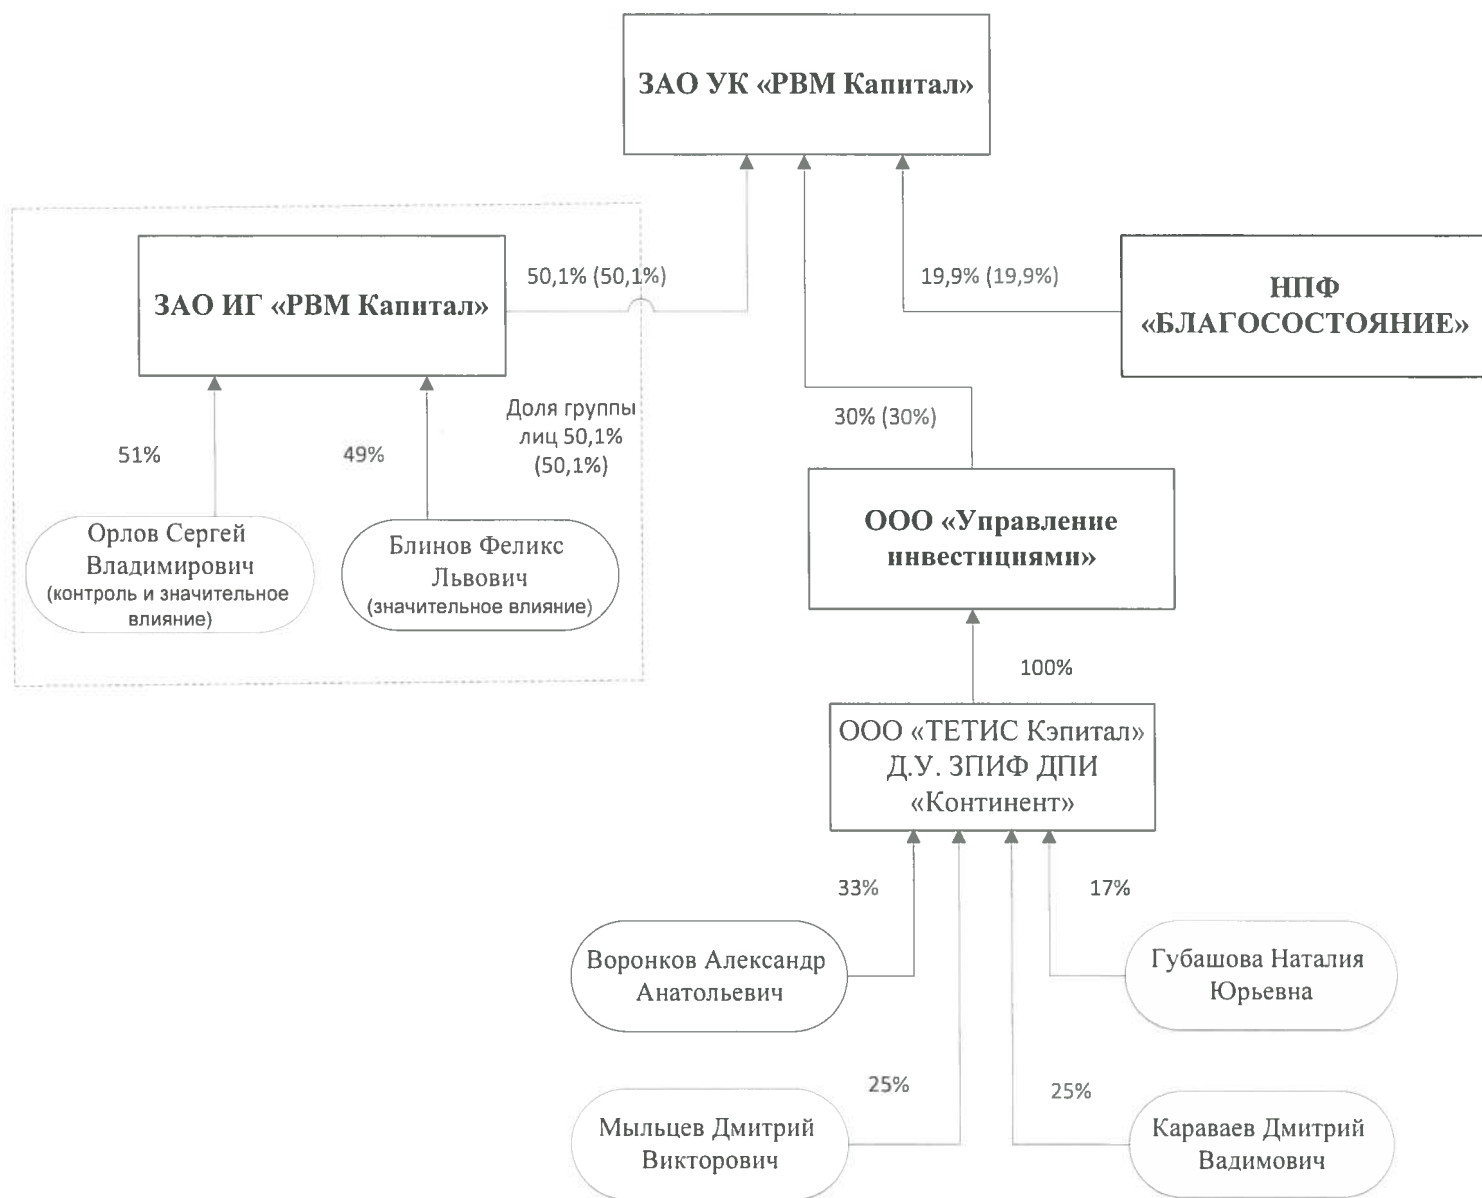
ЗАО УК «РВМ Капитал»

ЗАО ИГ «РВМ Капитал»

50,1% (50,1%)

19,9% (19,9%)

НПФ «БЛАГОСОСТОЯНИЕ»

Доля группы лиц 50,1% (50,1%)

51%

49%

30% (30%)

Орлов Сергей Владимирович (контроль и значительное влияние)

Блинов Феликс Львович (значительное влияние)

ООО «Управление инвестициями»

100%

ООО «ТЕТИС Кэпитал» Д.У. ЗПИФ ДПИ «Континент»

33%

17%

Воронков Александр Анатольевич

Губашова Наталия Юрьевна

25%

25%

Мыльцев Дмитрий Викторович

Караваев Дмитрий Вадимович